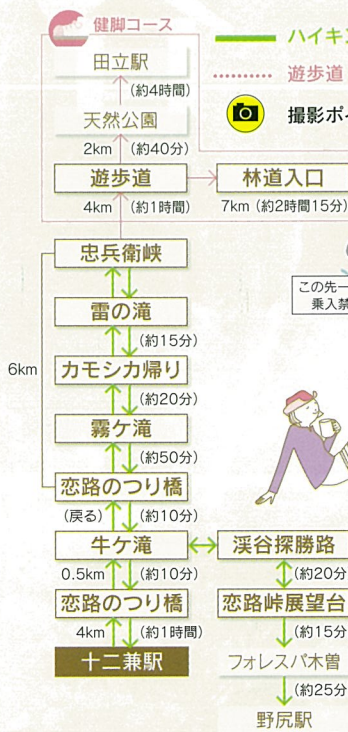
健脚コース

ハイキン

遊歩道

撮影ポイ

田立駅
(約4時間)
天然公園
2km (約40分)
遊歩道
林道入口
4km (約1時間)
7km (約2時間15分)
忠兵衛峡
この先一
乗入禁
雷の滝
(約15分)
6km
カモシカ帰り
(約20分)
霧ケ滝
(約50分)
恋路のつり橋
(戻る) (約10分)
牛ケ滝
渓谷探勝路
0.5km (約10分)
(約20分
恋路のつり橋
恋路峠展望台
4km (約1時間)
(約15分
十二兼駅
フォレスパ木曽
(約25分
野尻駅